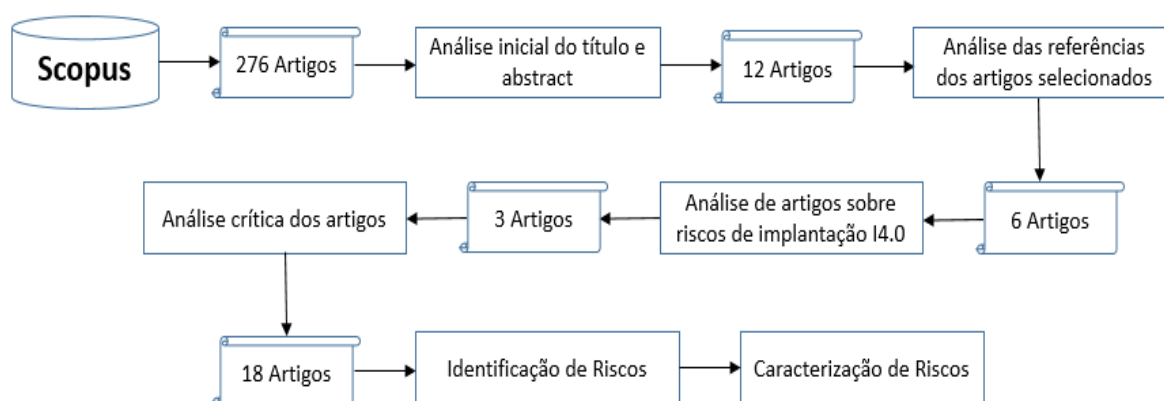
Scopus

276 Artigos

Análise inicial do título e abstract

12 Artigos

Análise das referências dos artigos selecionados

6 Artigos

Análise de artigos sobre riscos de implantação I4.0

3 Artigos

Análise crítica dos artigos

18 Artigos

Identificação de Riscos

Caracterização de Riscos